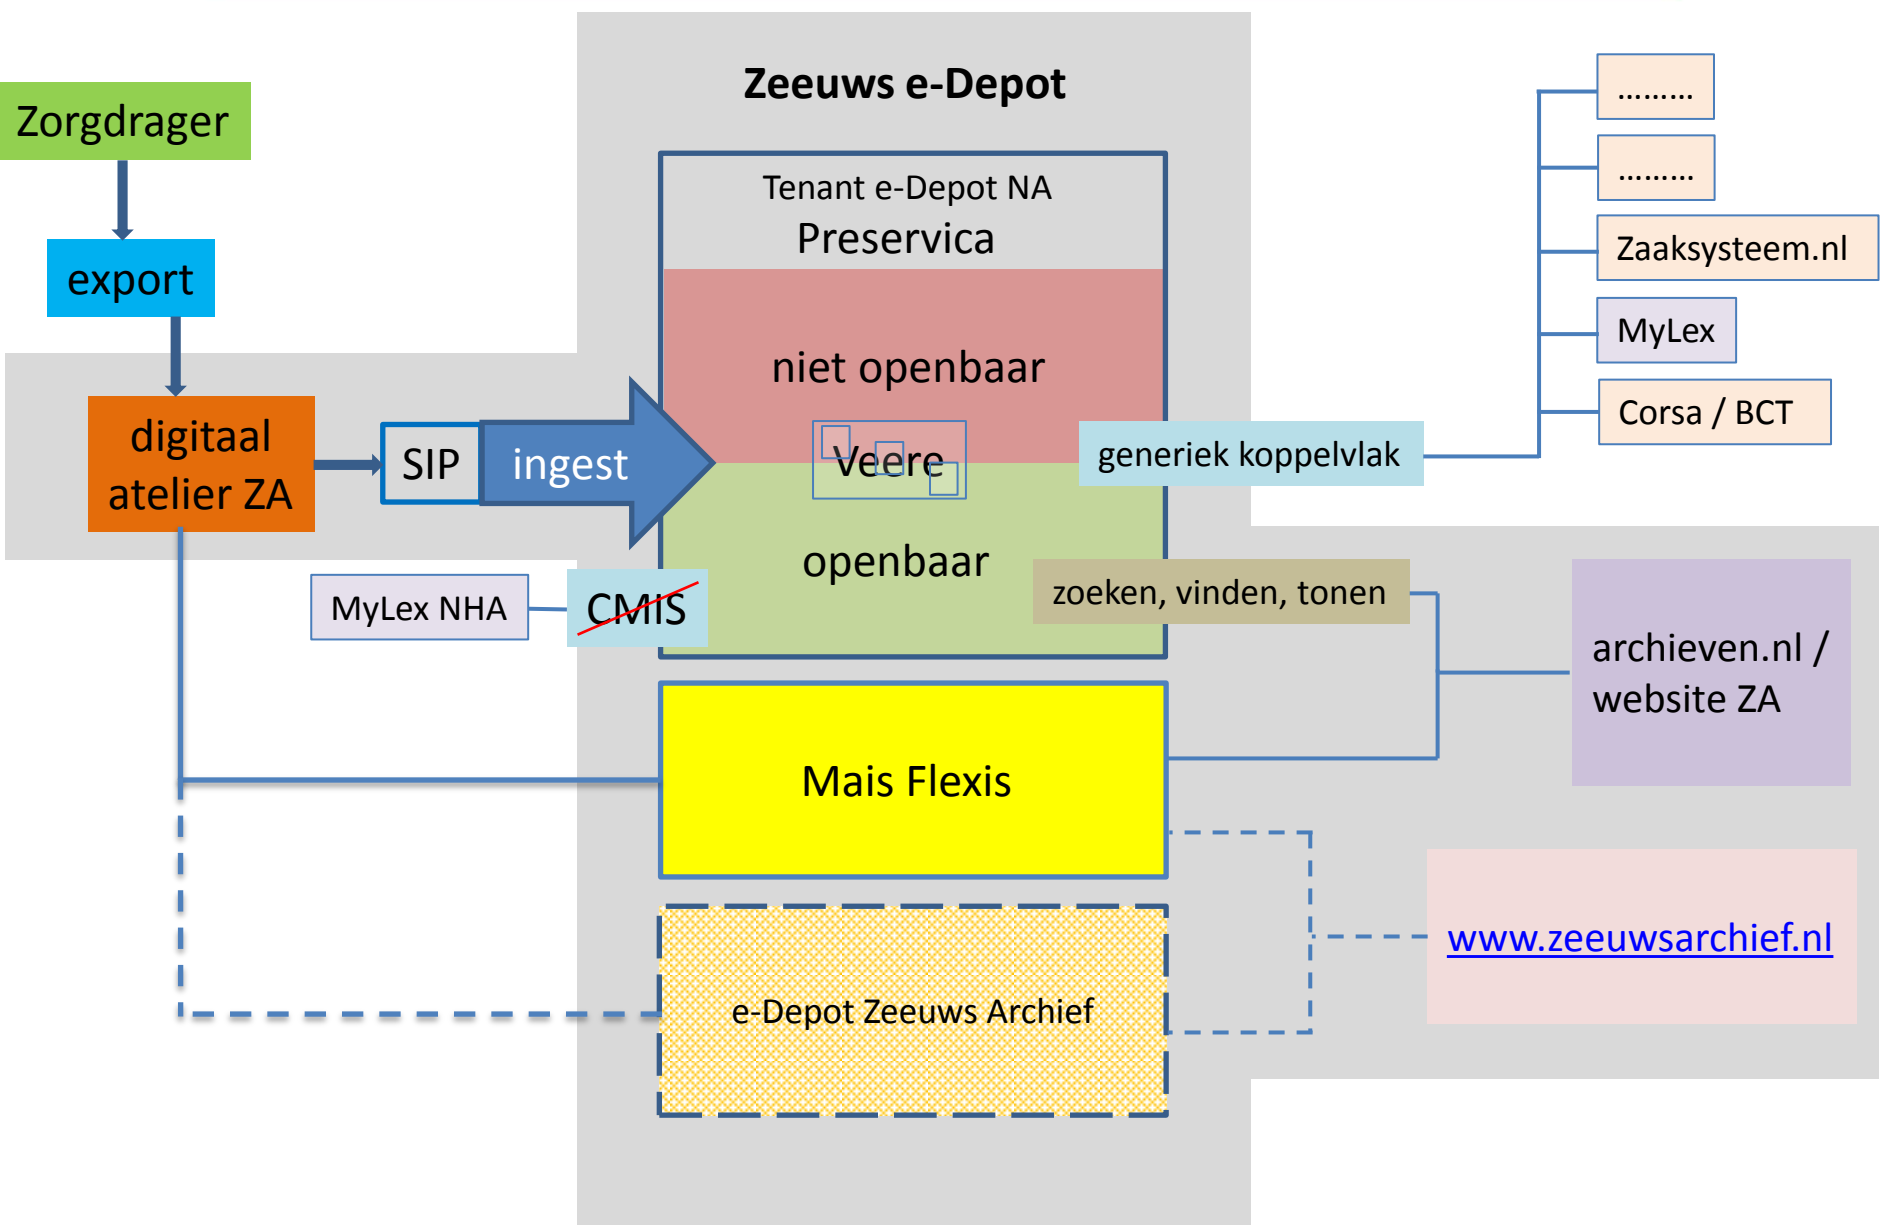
Zeeuws e-Depot

Zorgdrager

export

digitaal atelier ZA

SIP

ingest

Tenant e-Depot NA
Preservica

niet openbaar

Veere

openbaar

generiek koppelvlak

zoeken, vinden, tonen

MyLex NHA

CMIS

………

………

Zaaksysteem.nl

MyLex

Corsa / BCT

archieven.nl / website ZA

Mais Flexis

www.zeeuwsarchief.nl

e-Depot Zeeuws Archief